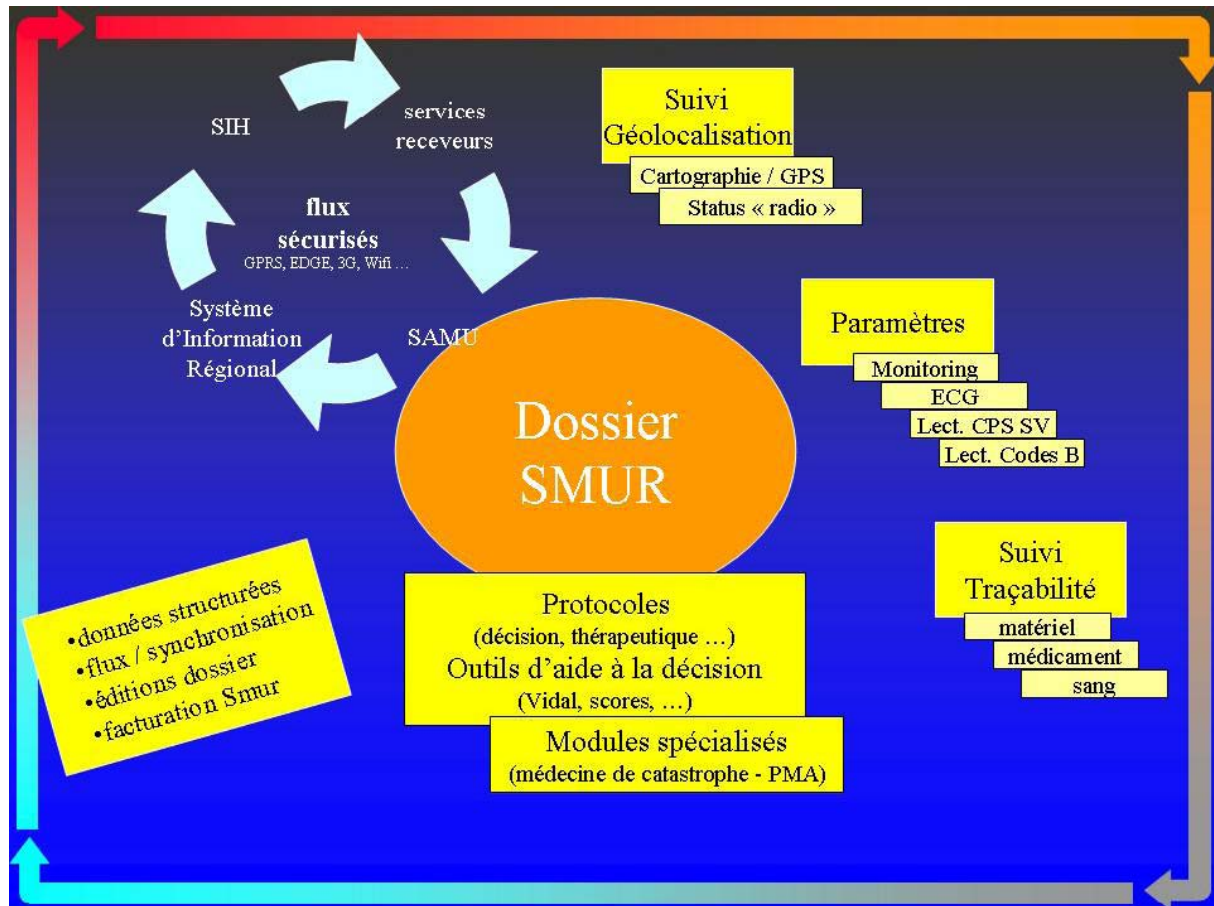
SIH

services receveurs

flux sécurisés
GPRS, EDGE, 3G, Wifi …

Système d'Information Régional

SAMU

Suivi Géolocalisation

Cartographie / GPS

Status « radio »

Paramètres

Monitoring

ECG

Lect. CPS SV

Lect. Codes B

Dossier SMUR

Suivi Traçabilité

matériel

médicament

sang

•données structurées
•flux / synchronisation
•éditions dossier
•facturation Smur

Protocoles
(décision, thérapeutique …)
Outils d'aide à la décision
(Vidal, scores, …)

Modules spécialisés
(médecine de catastrophe - PMA)